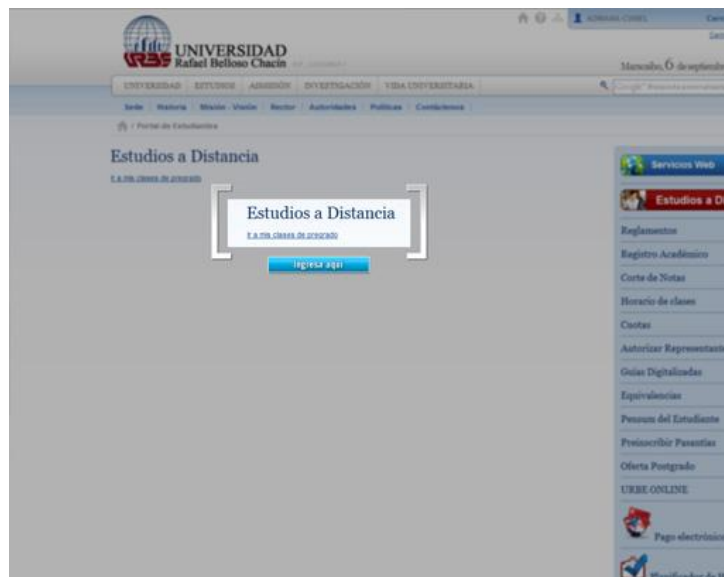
URBE UNIVERSIDAD Rafael Belloso Chacín

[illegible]

Maracaibo, 6 de septiembre

UNIVERSIDAD | ESTUDIOS | ADMISIÓN | INVESTIGACIÓN | VIDA UNIVERSITARIA

Sede | Historia | Misión · Visión | Rector | Autoridades | Políticas | Contáctenos

/ Portal de Estudiantes

Estudios a Distancia

Ir a mis clases de pregrado

Estudios a Distancia

Ir a mis clases de pregrado

Ingresa aquí

Servicios Web

Estudios a D

Reglamentos

Registro Académico

Corte de Notas

Horario de clases

Cuotas

Autorizar Representante

Guías Digitalizadas

Equivalencias

Pensum del Estudiante

Preinscribir Pasantías

Oferta Postgrado

URBE ONLINE

Pago electrónico